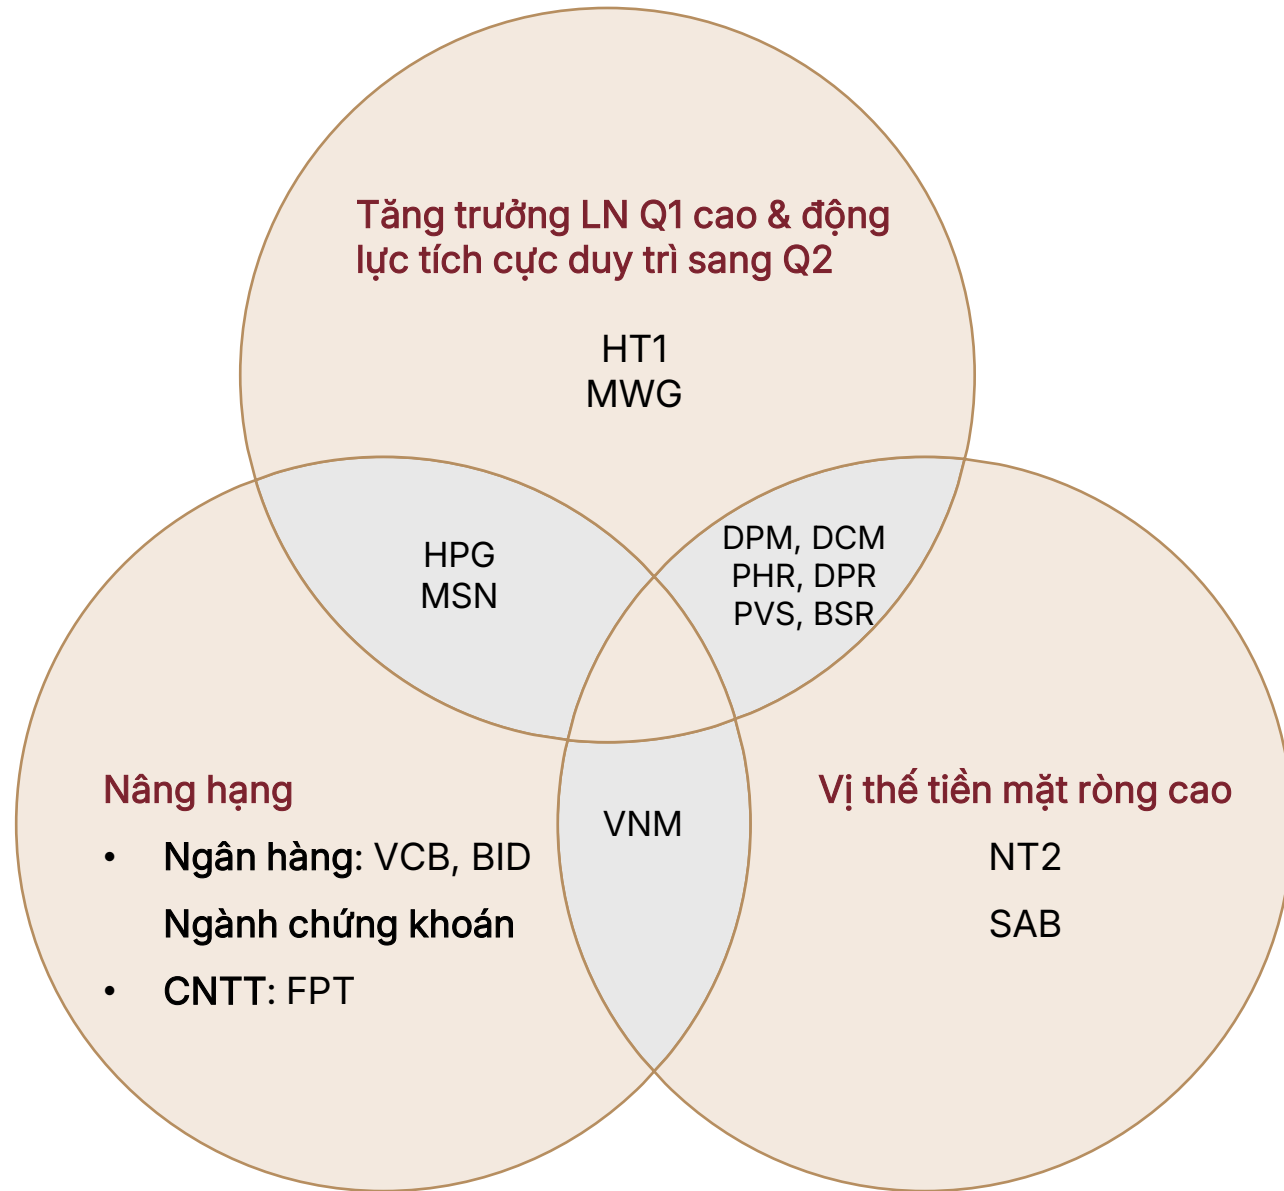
Tăng trưởng LN Q1 cao & động lực tích cực duy trì sang Q2

HT1
MWG

HPG
MSN

DPM, DCM
PHR, DPR
PVS, BSR

VNM

Nâng hạng

- Ngân hàng: VCB, BID
  Ngành chứng khoán
- CNTT: FPT

Vị thế tiền mặt ròng cao

NT2

SAB